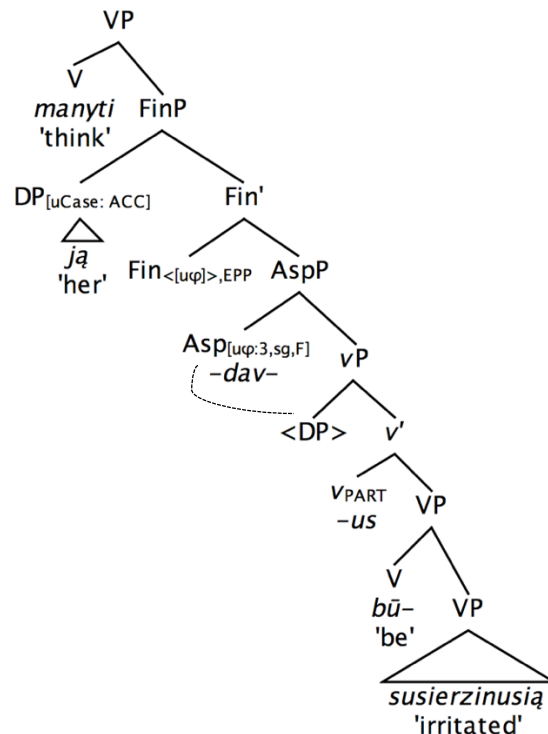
VP

V
manyti
'think'

FinP

DP$_{[uCase: ACC]}$
ją
'her'

Fin'

Fin$_{<[u\varphi]>,EPP}$

AspP

Asp$_{[u\varphi:3,sg,F]}$
–dav–

vP

<DP>

v'

v$_{PART}$
–us

VP

V
bū–
'be'

VP

susierzinusią
'irritated'